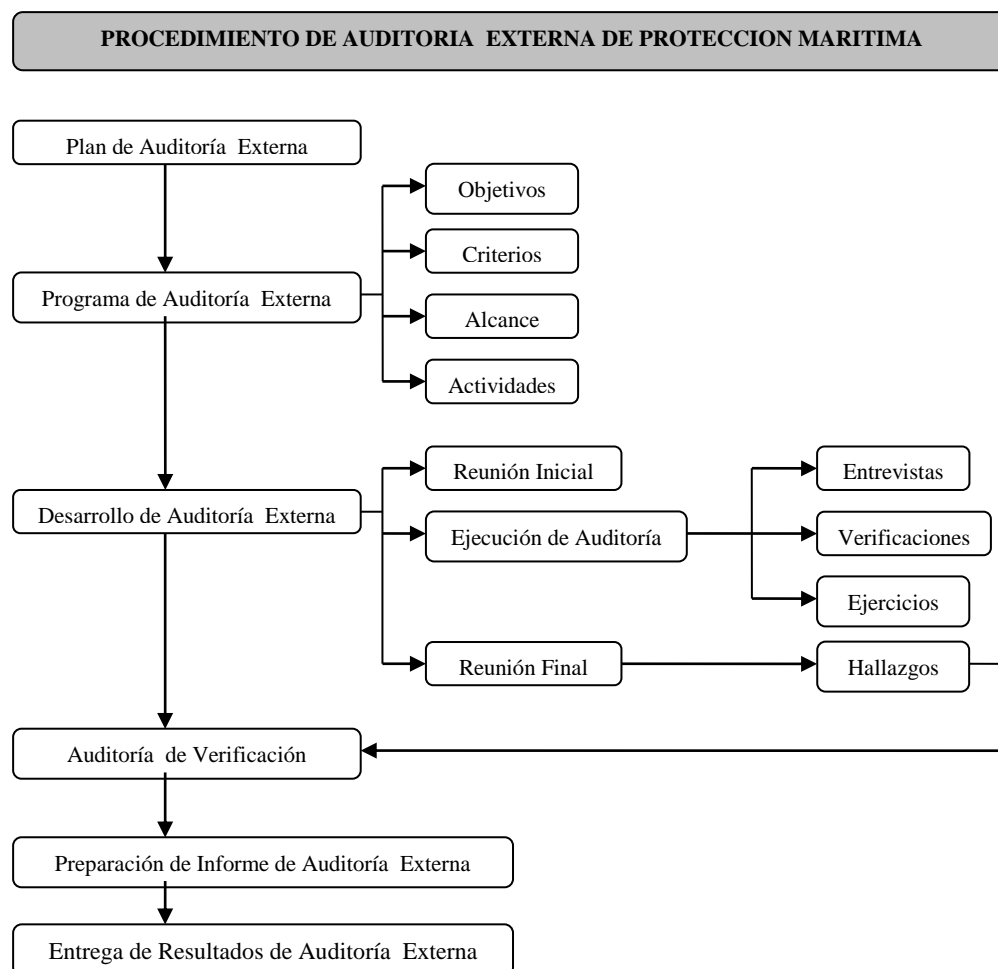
PROCEDIMIENTO DE AUDITORIA EXTERNA DE PROTECCION MARITIMA

Plan de Auditoría Externa

Programa de Auditoría Externa

Objetivos

Criterios

Alcance

Actividades

Desarrollo de Auditoría Externa

Reunión Inicial

Ejecución de Auditoría

Entrevistas

Verificaciones

Ejercicios

Reunión Final

Hallazgos

Auditoría de Verificación

Preparación de Informe de Auditoría Externa

Entrega de Resultados de Auditoría Externa